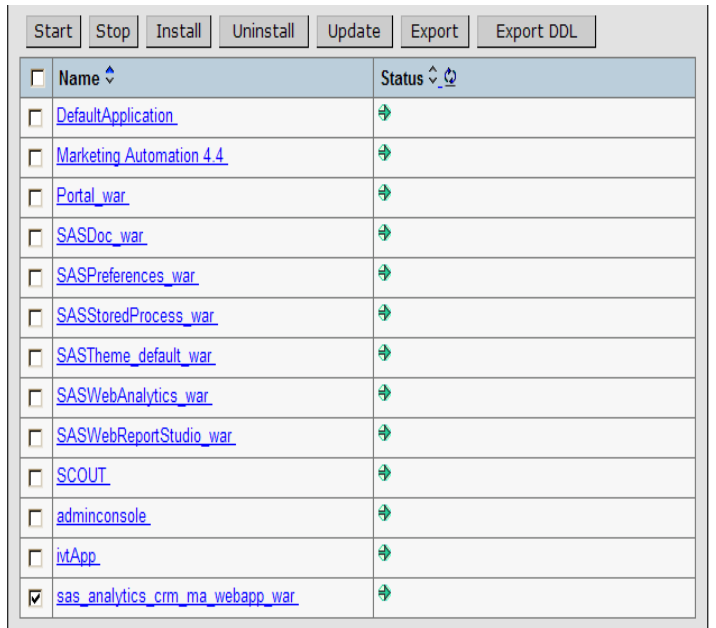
Start Stop Install Uninstall Update Export Export DDL

| | Name | Status |
|---|---|---|
| | DefaultApplication | |
| | Marketing Automation 4.4 | |
| | Portal_war | |
| | SASDoc_war | |
| | SASPreferences_war | |
| | SASStoredProcess_war | |
| | SASTheme_default_war | |
| | SASWebAnalytics_war | |
| | SASWebReportStudio_war | |
| | SCOUT | |
| | adminconsole | |
| | ivtApp | |
| ☑ | sas_analytics_crm_ma_webapp_war | |